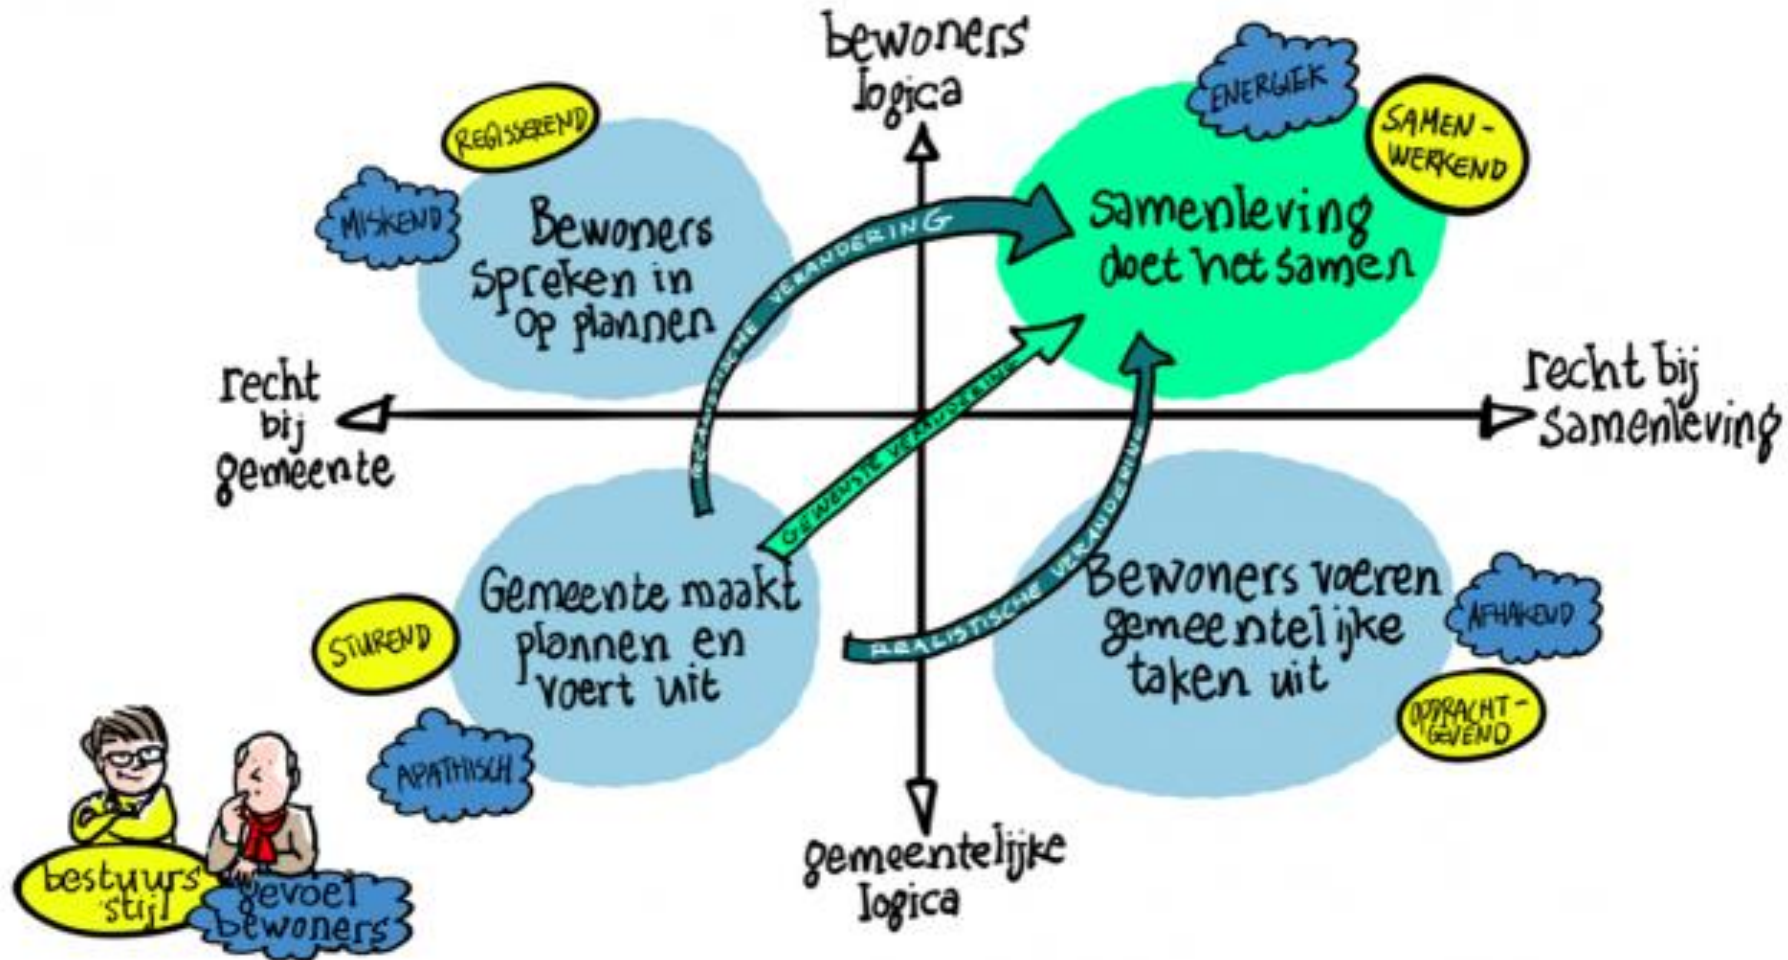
bewoners logica

ENERGIEK

SAMEN-WERKEND

REGISSEREND

MISKEND

Bewoners spreken in op plannen

samenleving doet het samen

ROMANTISCHE VERANDERING

GEWENSTE VERANDERING

REALISTISCHE VERANDERING

recht bij gemeente

recht bij samenleving

Gemeente maakt plannen en voert uit

Bewoners voeren gemeentelijke taken uit

STUREND

AFHAKEND

OPDRACHT-GEVEND

APATHISCH

gemeentelijke logica

bestuurs stijl

gevoel bewoners